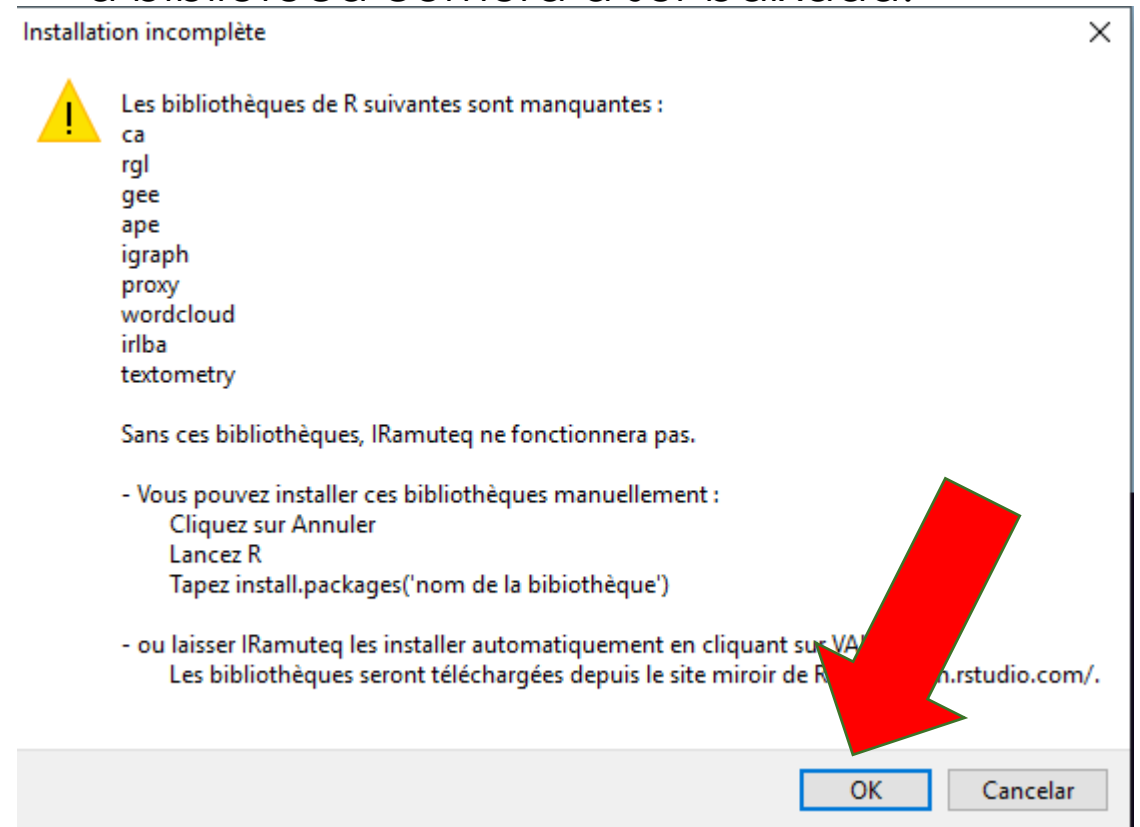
Installation incomplète

Les bibliothèques de R suivantes sont manquantes :
ca
rgl
gee
ape
igraph
proxy
wordcloud
irlba
textometry

Sans ces bibliothèques, IRamuteq ne fonctionnera pas.

- Vous pouvez installer ces bibliothèques manuellement :
Cliquez sur Annuler
Lancez R
Tapez install.packages('nom de la bibiothèque')

- ou laisser IRamuteq les installer automatiquement en cliquant sur VA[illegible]
Les bibliothèques seront téléchargées depuis le site miroir de R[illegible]n.rstudio.com/.

OK
Cancelar